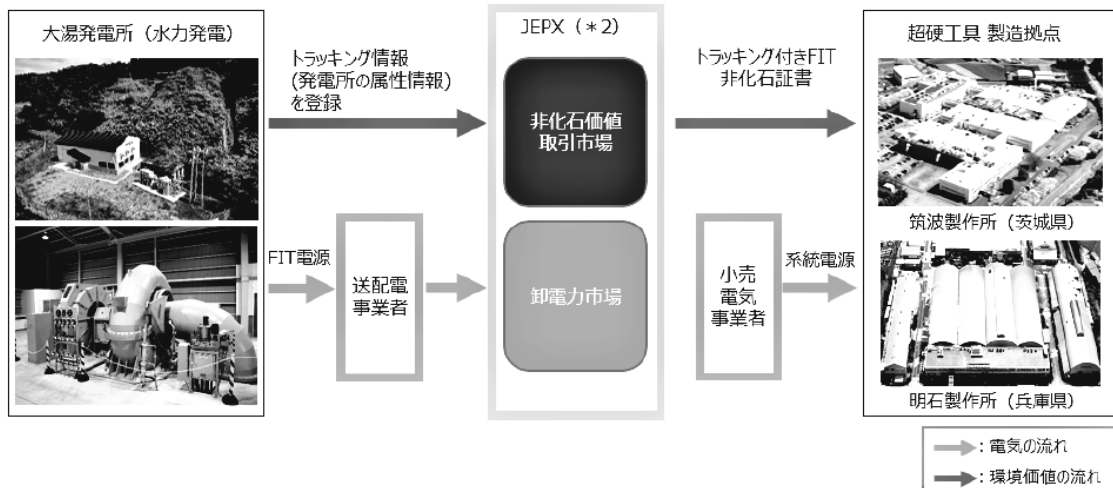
大湯発電所（水力発電）

トラッキング情報
(発電所の属性情報)
を登録

JEPX（＊2）

非化石価値
取引市場

トラッキング付きFIT
非化石証書

超硬工具 製造拠点

筑波製作所（茨城県）

FIT電源

送配電
事業者

卸電力市場

小売
電気
事業者

系統電源

明石製作所（兵庫県）

：電気の流れ

：環境価値の流れ